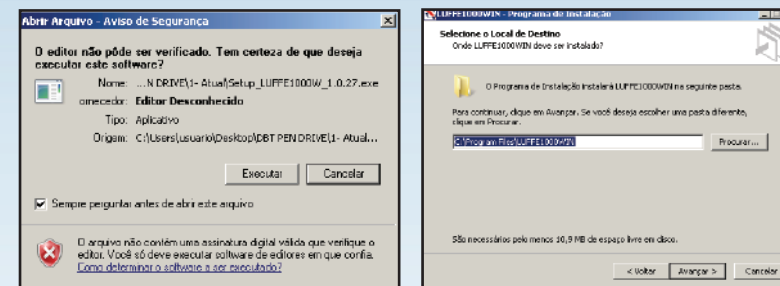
Abrir Arquivo - Aviso de Segurança

O editor não pôde ser verificado. Tem certeza de que deseja executar este software?

Nome: ...N DRIVE\1- Atual\Setup_LUFFE1000W_1.0.27.exe

ornecedor: Editor Desconhecido

Tipo: Aplicativo

Origem: C:\Users\usuario\Desktop\DBT PEN DRIVE\1- Atual...

Executar | Cancelar

Sempre perguntar antes de abrir este arquivo

O arquivo não contém uma assinatura digital válida que verifique o editor. Você só deve executar software de editores em que confia. Como determinar o software a ser executado?

LUFFE1000WIN - Programa de Instalação

Selecione o Local de Destino

Onde LUFFE1000WIN deve ser instalado?

O Programa de Instalação instalará LUFFE1000WIN na seguinte pasta.

Para continuar, clique em Avançar. Se você deseja escolher uma pasta diferente, clique em Procurar.

C:\Program Files\LUFFE1000WIN

Procurar...

São necessários pelo menos 10,9 MB de espaço livre em disco.

< Voltar | Avançar > | Cancelar